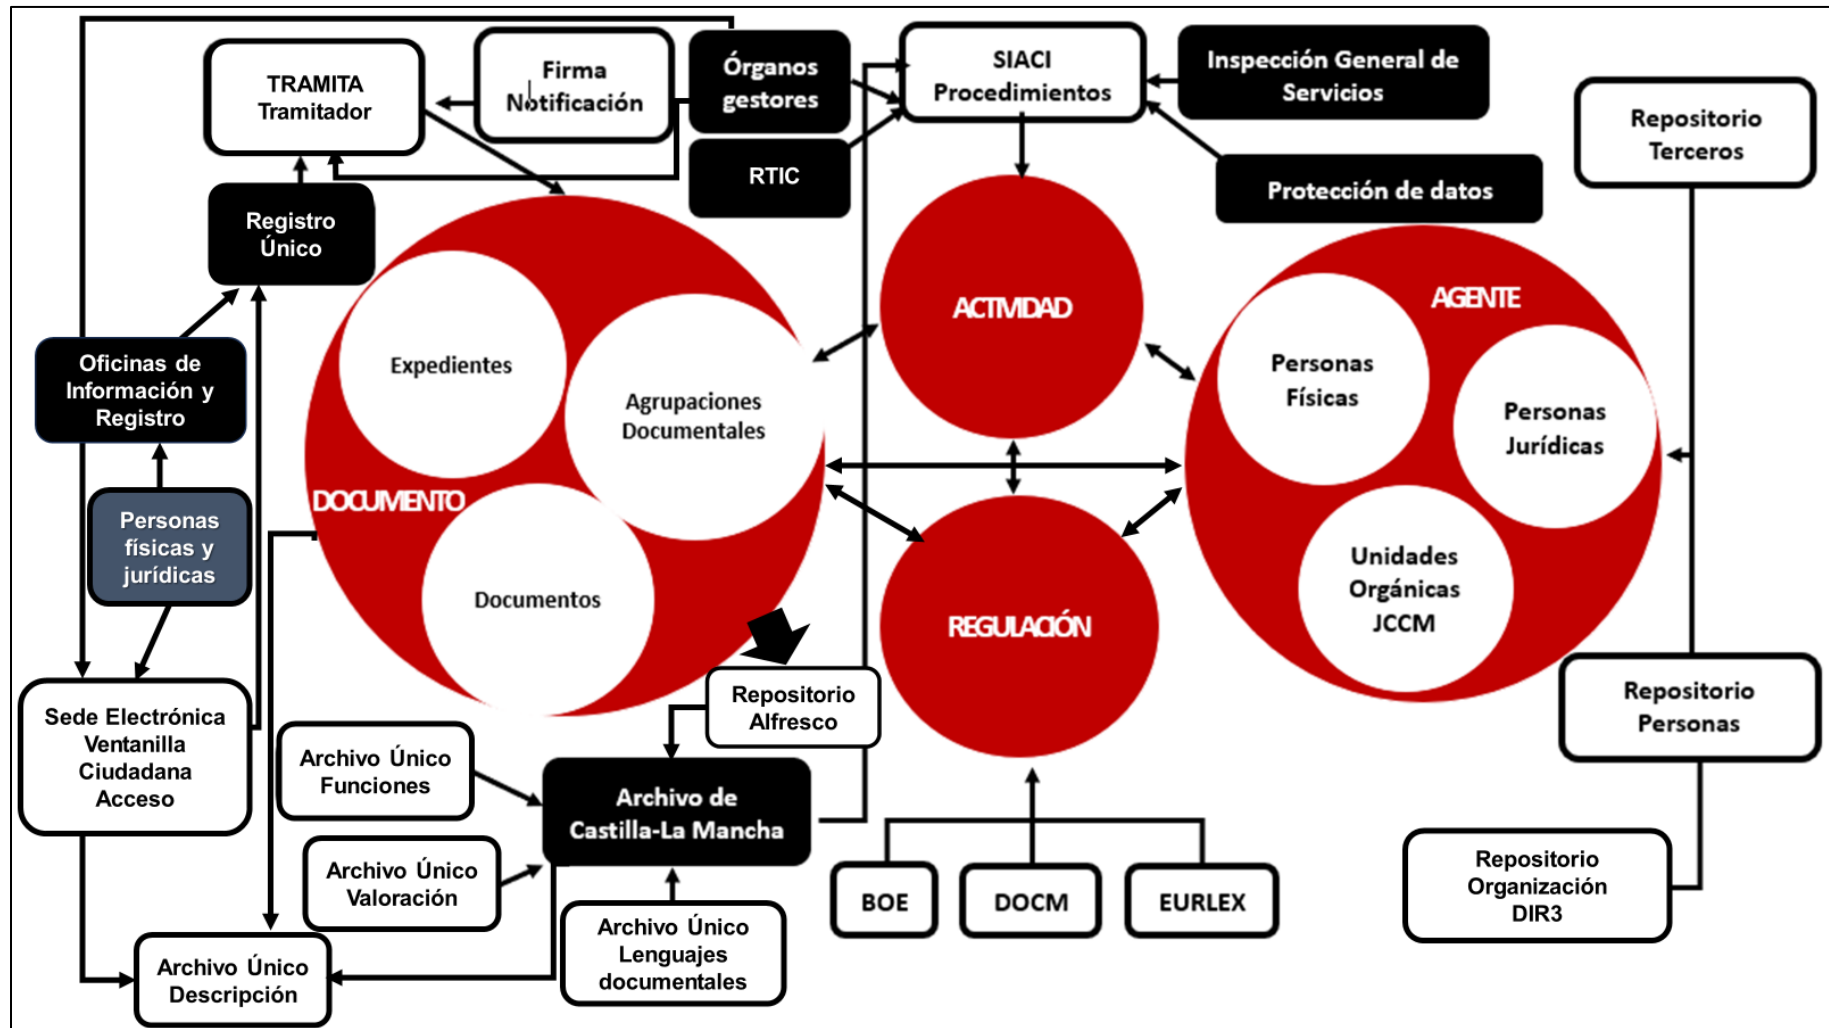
TRAMITA
Tramitador

Firma
Notificación

Órganos
gestores

RTIC

SIACI
Procedimientos

Inspección General de
Servicios

Protección de datos

Repositorio
Terceros

Registro
Único

Oficinas de
Información y
Registro

Personas
físicas y
jurídicas

Sede Electrónica
Ventanilla
Ciudadana
Acceso

Expedientes

Agrupaciones
Documentales

DOCUMENTO

Documentos

ACTIVIDAD

REGULACIÓN

AGENTE

Personas
Físicas

Personas
Jurídicas

Unidades
Orgánicas
JCCM

Repositorio
Personas

Repositorio
Organización
DIR3

Repositorio
Alfresco

Archivo Único
Funciones

Archivo de
Castilla-La Mancha

Archivo Único
Valoración

Archivo Único
Lenguajes
documentales

Archivo Único
Descripción

BOE

DOCM

EURLEX